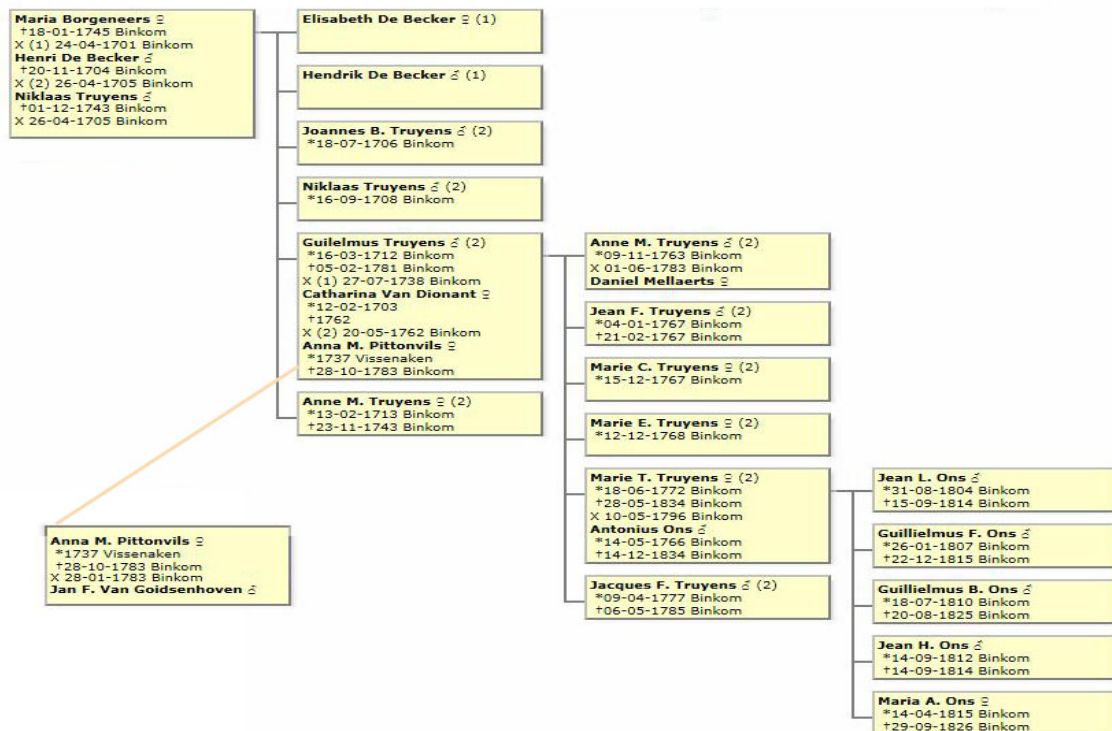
Maria Borgeneers ♀
†18-01-1745 Binkom
X (1) 24-04-1701 Binkom
Henri De Becker ♂
†20-11-1704 Binkom
X (2) 26-04-1705 Binkom
Niklaas Truyens ♂
†01-12-1743 Binkom
X 26-04-1705 Binkom

Elisabeth De Becker ♀ (1)

Hendrik De Becker ♂ (1)

Joannes B. Truyens ♂ (2)
*18-07-1706 Binkom

Niklaas Truyens ♂ (2)
*16-09-1708 Binkom

Guilelmus Truyens ♂ (2)
*16-03-1712 Binkom
†05-02-1781 Binkom
X (1) 27-07-1738 Binkom
Catharina Van Dionant ♀
*12-02-1703
†1762
X (2) 20-05-1762 Binkom
Anna M. Pittonvils ♀
*1737 Vissenaken
†28-10-1783 Binkom

Anne M. Truyens ♀ (2)
*13-02-1713 Binkom
†23-11-1743 Binkom

Anne M. Truyens ♂ (2)
*09-11-1763 Binkom
X 01-06-1783 Binkom
Daniel Mellaerts ♀

Jean F. Truyens ♂ (2)
*04-01-1767 Binkom
†21-02-1767 Binkom

Marie C. Truyens ♀ (2)
*15-12-1767 Binkom

Marie E. Truyens ♀ (2)
*12-12-1768 Binkom

Marie T. Truyens ♀ (2)
*18-06-1772 Binkom
†28-05-1834 Binkom
X 10-05-1796 Binkom
Antonius Ons ♂
*14-05-1766 Binkom
†14-12-1834 Binkom

Jacques F. Truyens ♂ (2)
*09-04-1777 Binkom
†06-05-1785 Binkom

Jean L. Ons ♂
*31-08-1804 Binkom
†15-09-1814 Binkom

Guillielmus F. Ons ♂
*26-01-1807 Binkom
†22-12-1815 Binkom

Guillielmus B. Ons ♂
*18-07-1810 Binkom
†20-08-1825 Binkom

Jean H. Ons ♂
*14-09-1812 Binkom
†14-09-1814 Binkom

Maria A. Ons ♀
*14-04-1815 Binkom
†29-09-1826 Binkom

Anna M. Pittonvils ♀
*1737 Vissenaken
†28-10-1783 Binkom
X 28-01-1783 Binkom
Jan F. Van Goidsenhoven ♂